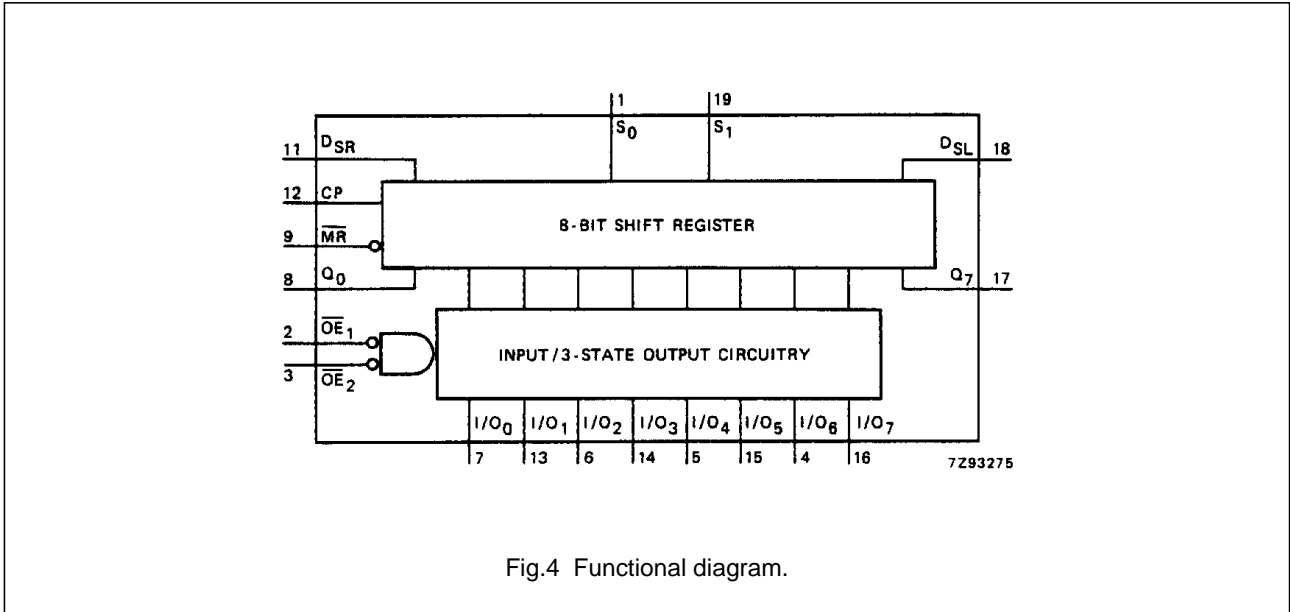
1
$S_0$
19
$S_1$
11 $D_{SR}$
12 CP
9 $\overline{MR}$
8 $Q_0$
$D_{SL}$ 18
$Q_7$ 17
8-BIT SHIFT REGISTER
2 $\overline{OE}_1$
3 $\overline{OE}_2$
INPUT/3-STATE OUTPUT CIRCUITRY
$I/O_0$ $I/O_1$ $I/O_2$ $I/O_3$ $I/O_4$ $I/O_5$ $I/O_6$ $I/O_7$
7 13 6 14 5 15 4 16
7Z93275

Fig.4 Functional diagram.